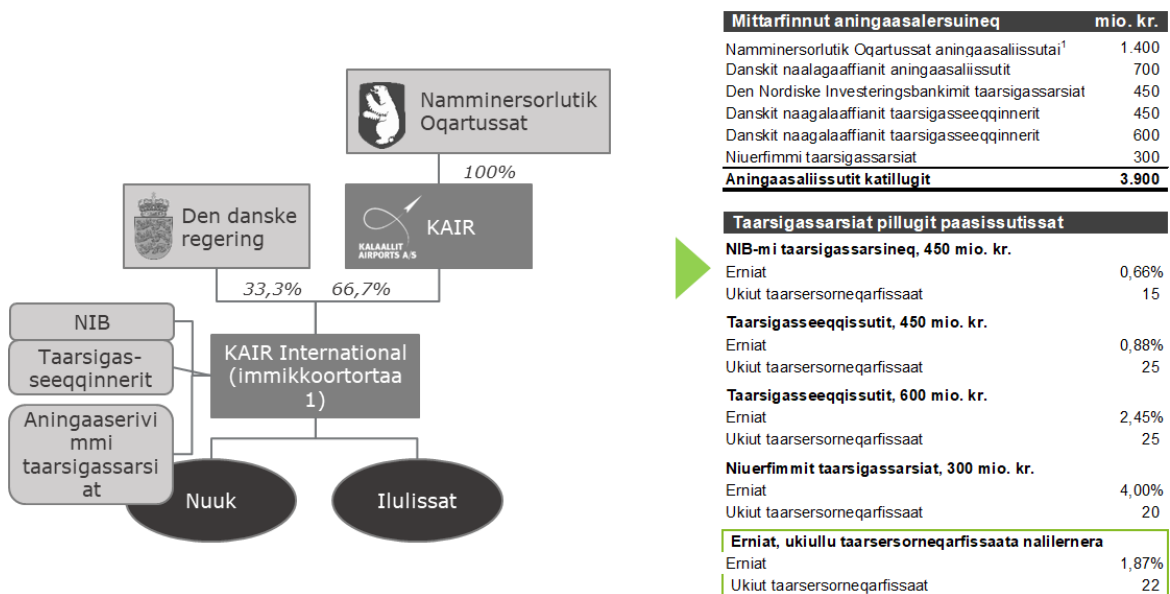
Namminersorlutik Oqartussat

100%

Den danske regering

KAIR

KALAALLIT AIRPORTS A/S

33,3%

66,7%

NIB

Taarsigasseeqqinnerit

Aningaaserivimmi taarsigassarsiat

KAIR International (immikkoortortaa 1)

Nuuk

Ilulissat

| Mittarfinnut aningaasalersuineq | mio. kr. |
|---|---|
| Namminersorlutik Oqartussat aningaasaliissutai$^1$ | 1.400 |
| Danskit naalagaaffianit aningaasaliissutit | 700 |
| Den Nordiske Investeringsbankimit taarsigassarsiat | 450 |
| Danskit naagalaaffianit taarsigasseeqqinnerit | 450 |
| Danskit naagalaaffianit taarsigasseeqqinnerit | 600 |
| Niuerfimmi taarsigassarsiat | 300 |
| Aningaasaliissutit katillugit | 3.900 |

| Taarsigassarsiat pillugit paasissutissat | |
|---|---|
| NIB-mi taarsigassarsineq, 450 mio. kr. | |
| Erniat | 0,66% |
| Ukiut taarsersorneqarfissaat | 15 |
| Taarsigasseeqqissutit, 450 mio. kr. | |
| Erniat | 0,88% |
| Ukiut taarsersorneqarfissaat | 25 |
| Taarsigasseeqqissutit, 600 mio. kr. | |
| Erniat | 2,45% |
| Ukiut taarsersorneqarfissaat | 25 |
| Niuerfimmit taarsigassarsiat, 300 mio. kr. | |
| Erniat | 4,00% |
| Ukiut taarsersorneqarfissaat | 20 |
| Erniat, ukiullu taarsersorneqarfissaata nalilernera | |
| Erniat | 1,87% |
| Ukiut taarsersorneqarfissaat | 22 |